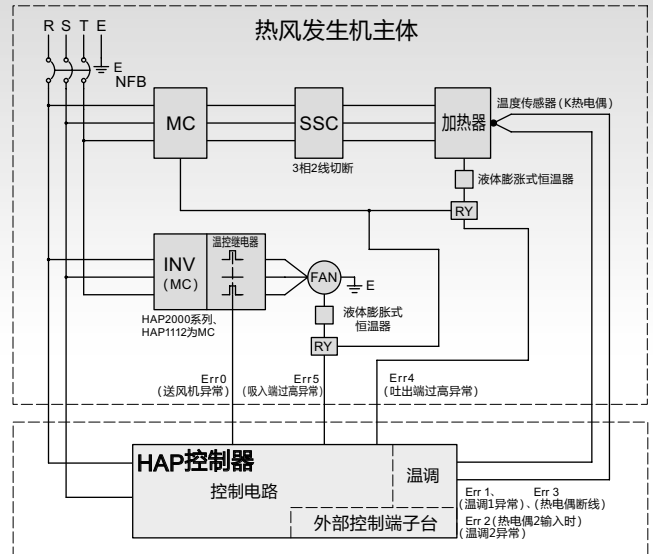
R S T E

热风发生机主体

E
NFB

MC

SSC

加热器

温度传感器(K热电偶)

3相2线切断

液体膨胀式恒温器

RY

INV
(MC)

温控继电器

FAN

E

HAP2000系列、
HAP1112为MC

液体膨胀式
恒温器

RY

Err0
(送风机异常)

Err5
(吸入端过高异常)

Err4
(吐出端过高异常)

HAP控制器

控制电路

温调

外部控制端子台

Err 1、
(温调1异常)、

Err 3
(热电偶断线)

Err 2(热电偶2输入时)
(温调2异常)